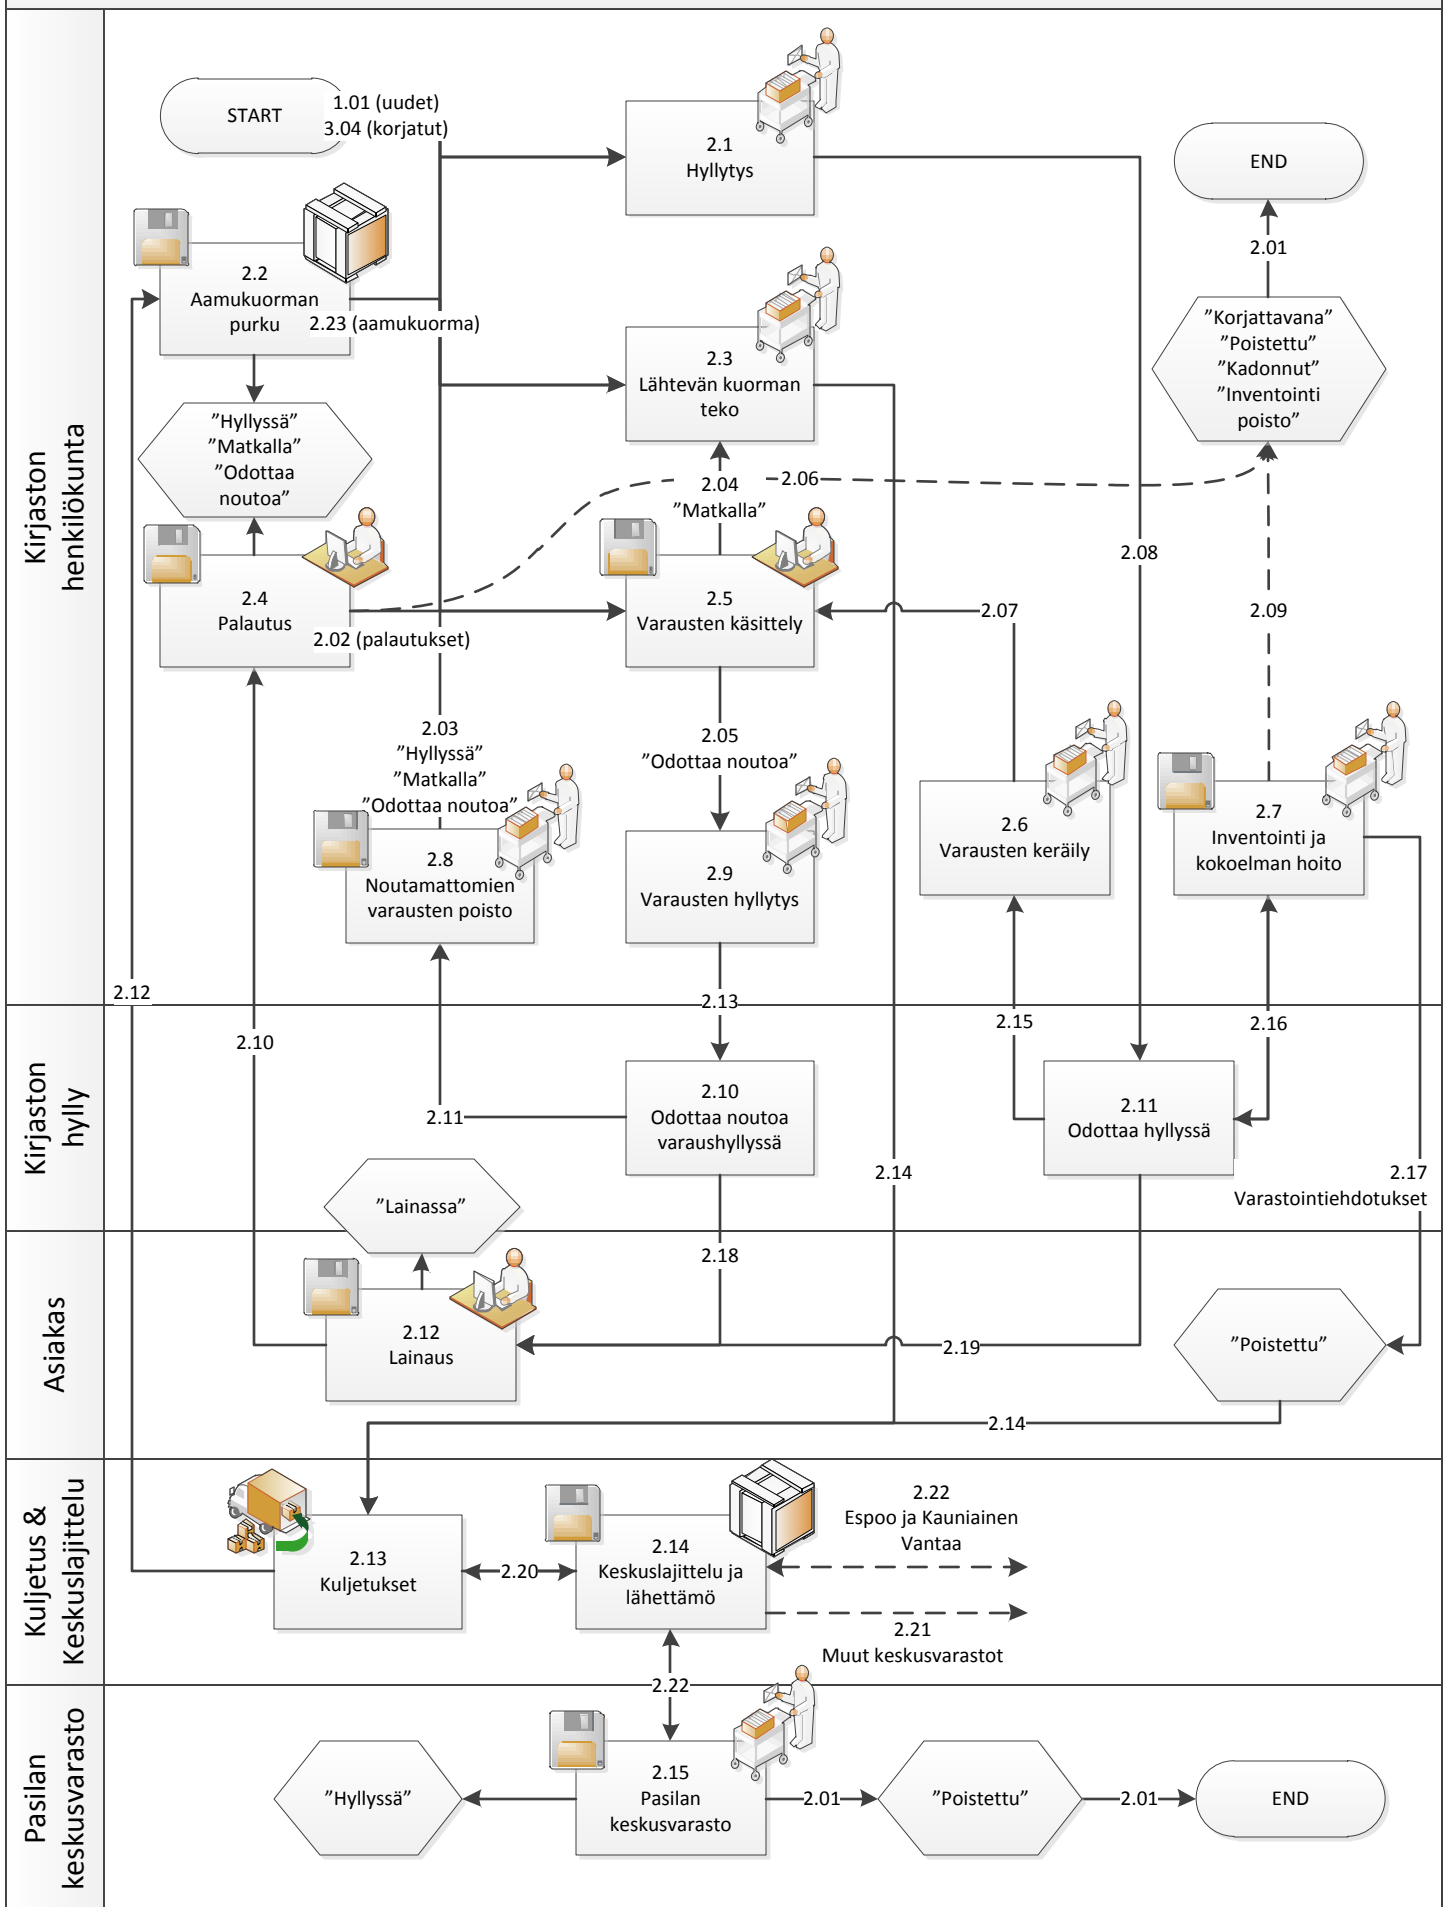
Kirjaston henkilökunta

START

1.01 (uudet)
3.04 (korjatut)

2.1
Hyllytys

END

2.01

2.2
Aamukuorman purku

2.23 (aamukuorma)

2.3
Lähtevän kuorman teko

”Korjattavana”
”Poistettu”
”Kadonnut”
”Inventointi poisto”

”Hyllyssä”
”Matkalla”
”Odottaa noutoa”

2.04
”Matkalla”

2.06

2.08

2.4
Palautus

2.02 (palautukset)

2.5
Varausten käsittely

2.07

2.09

2.03
”Hyllyssä”
”Matkalla”
”Odottaa noutoa”

2.05
”Odottaa noutoa”

2.8
Noutamattomien varausten poisto

2.9
Varausten hyllytys

2.6
Varausten keräily

2.7
Inventointi ja kokoelman hoito

2.12

2.13

2.15

2.16

Kirjaston hylly

2.10

2.10
Odottaa noutoa varaushyllyssä

2.11

2.11
Odottaa hyllyssä

2.14

2.17
Varastointiehdotukset

”Lainassa”

2.18

Asiakas

2.12
Lainaus

2.19

”Poistettu”

2.14

Kuljetus & Keskuslajittelu

2.22
Espoo ja Kauniainen
Vantaa

2.13
Kuljetukset

2.20

2.14
Keskuslajittelu ja lähettämö

2.21
Muut keskusvarastot

2.22

Pasilan keskusvarasto

”Hyllyssä”

2.15
Pasilan keskusvarasto

2.01

”Poistettu”

2.01

END